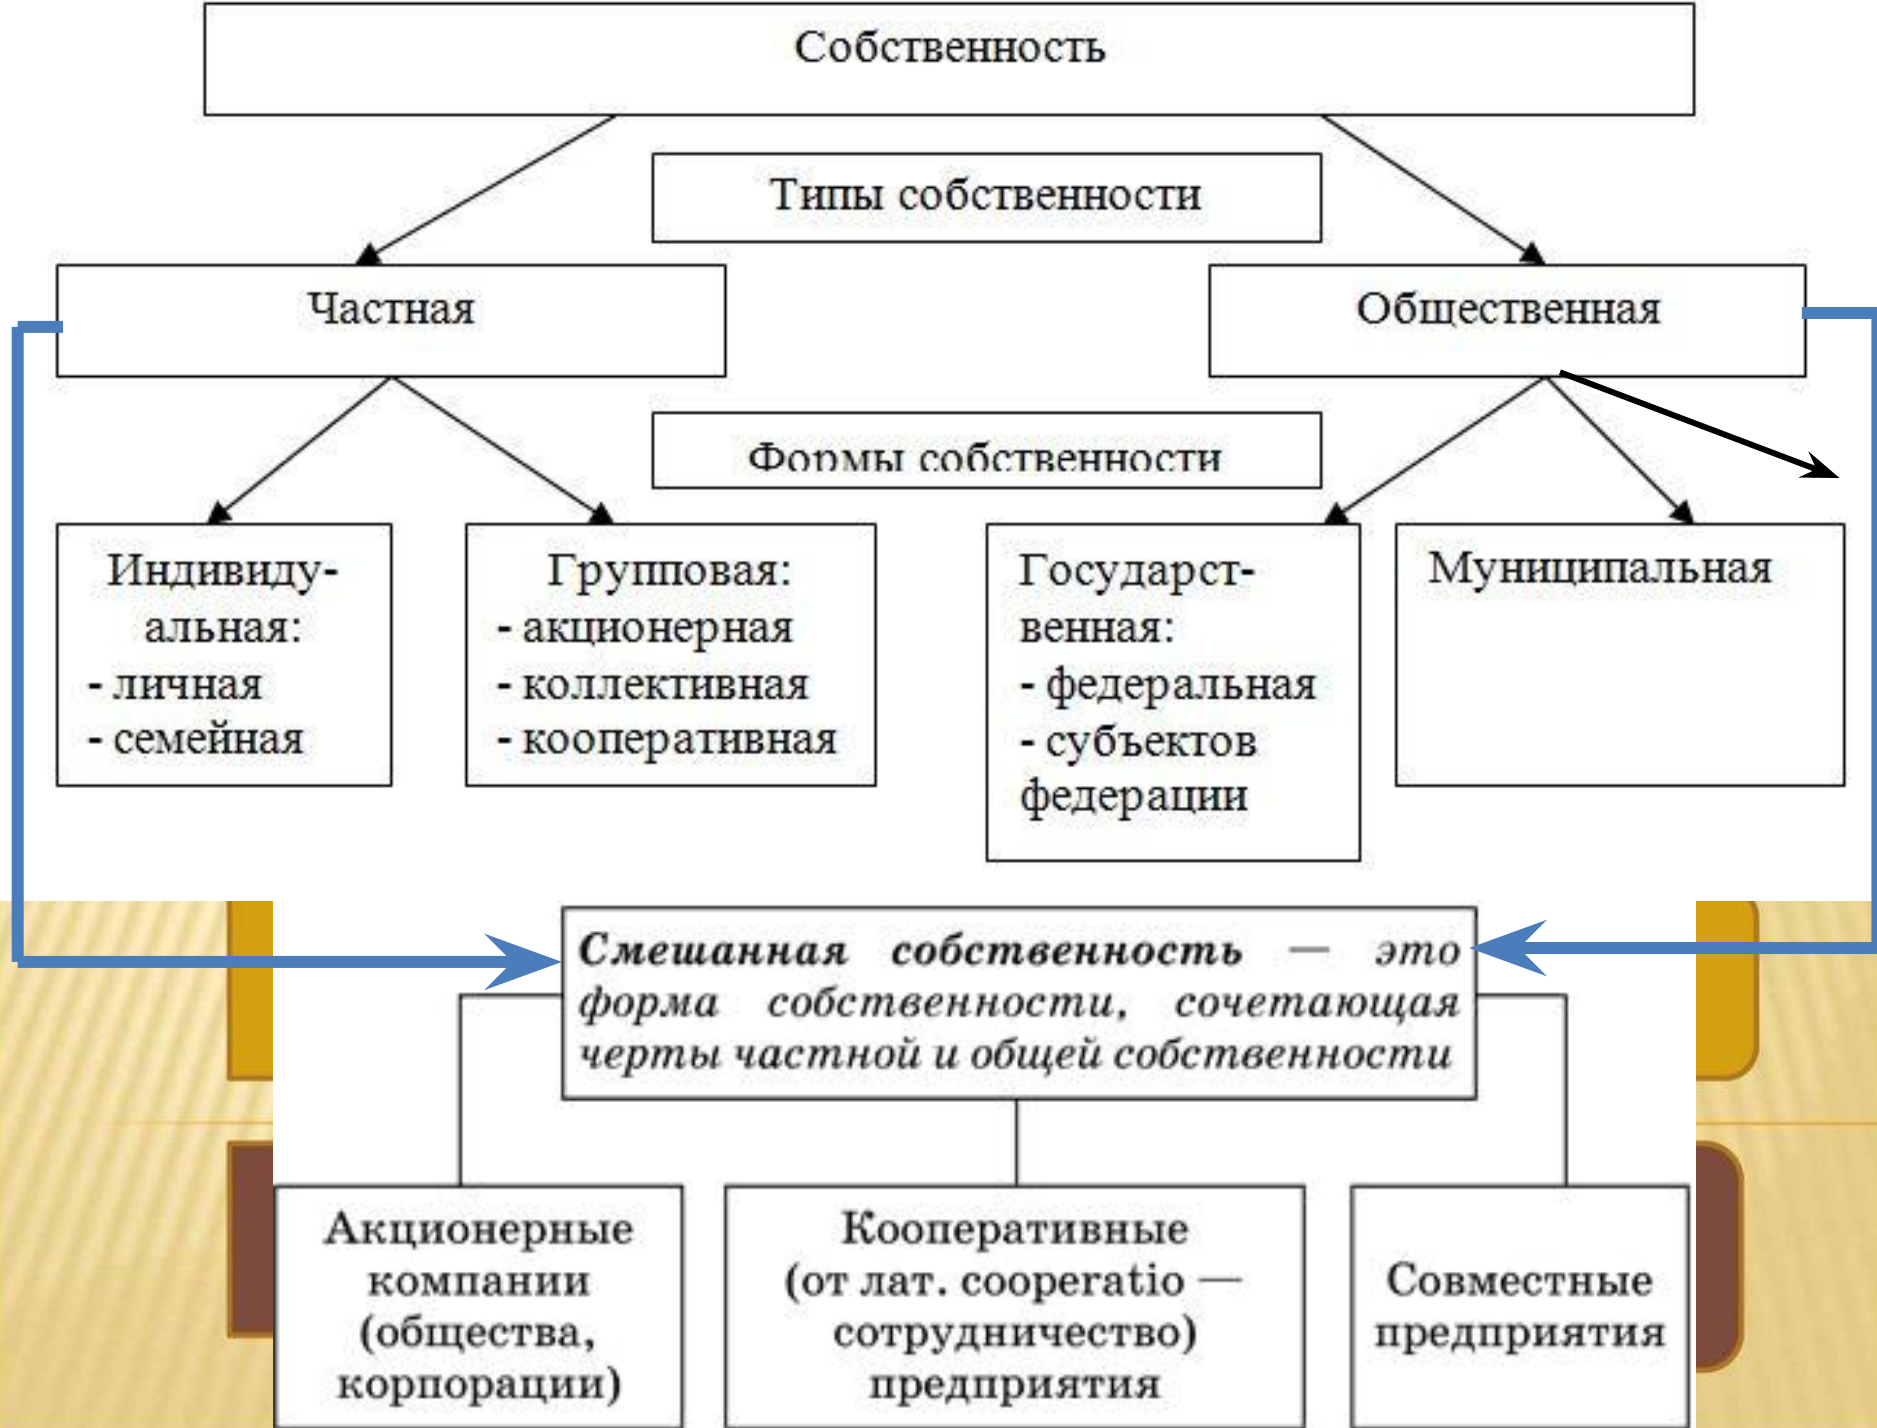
Собственность

Типы собственности

Частная

Общественная

Формы собственности

Индивидуальная:
- личная
- семейная

Групповая:
- акционерная
- коллективная
- кооперативная

Государственная:
- федеральная
- субъектов федерации

Муниципальная

*Смешанная собственность — это форма собственности, сочетающая черты частной и общей собственности*

Акционерные компании (общества, корпорации)

Кооперативные (от лат. cooperatio — сотрудничество) предприятия

Совместные предприятия